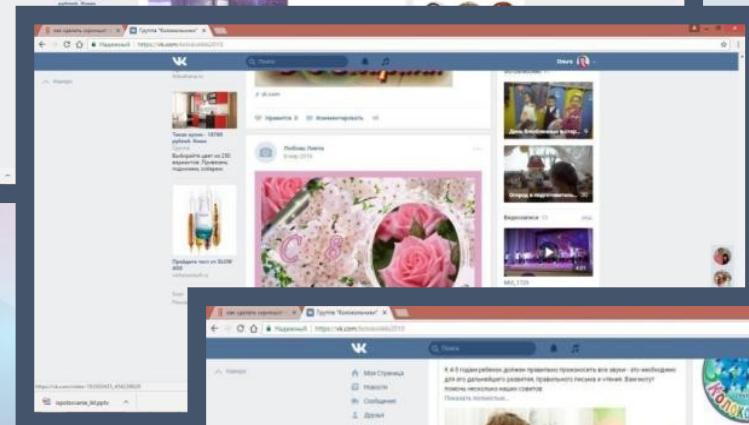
как сделать скриншот
Группа "Колокольчики"
Надежный | https://vk.com/kolokolniki2015
Поиск
Ольга
Назад
Тёплая кухня - 18700 рублей. Ижевск
Выбирайте цвет из 230 вариантов. Прилавки, подоконники, северные.
Пройдите тест от GLOW
Нравится 3
Комментировать
Любовь Ляпта
6 мар 2018
С 8
День Влюбленных
Видеозаписи 18
4:01
MVI_1729
Группа "Колокольчики"
Надежный | https://vk.com/kolokolniki2015
Поиск
Назад
Моя Страница
Новости
Сообщения
Друзья
К 4-5 годам ребенок должен правильно произносить все звуки - это необходимо для его дальнейшего развития, правильного письма и чтения. Взамен предлагаем несколько наших советов
Показать полностью...
Колокольчики
spravochnik_bt.pptx